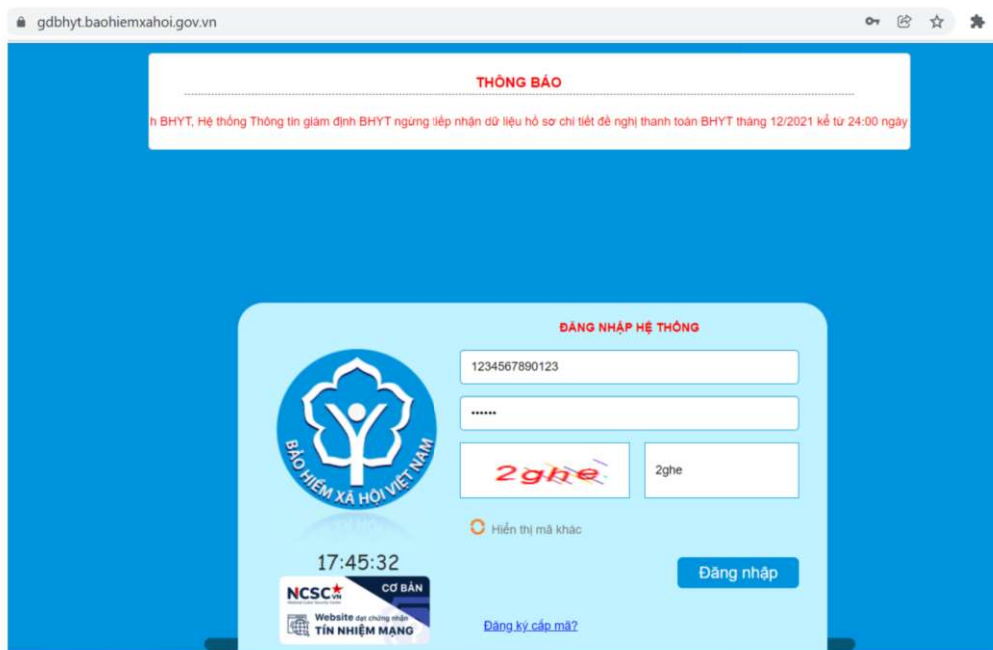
gdbhyt.baohiemxahoi.gov.vn

THÔNG BÁO

h BHYT, Hệ thống Thông tin giám định BHYT ngừng tiếp nhận dữ liệu hồ sơ chi tiết đề nghị thanh toán BHYT tháng 12/2021 kể từ 24:00 ngày

ĐĂNG NHẬP HỆ THỐNG

BẢO HIỂM XÃ HỘI VIỆT NAM

1234567890123

••••••

2ghe

2ghe

Hiển thị mã khác

17:45:32

NCSC VN CƠ BẢN

Website đạt chứng nhận TÍN NHIỆM MẠNG

Đăng nhập

Đăng ký cấp mã?